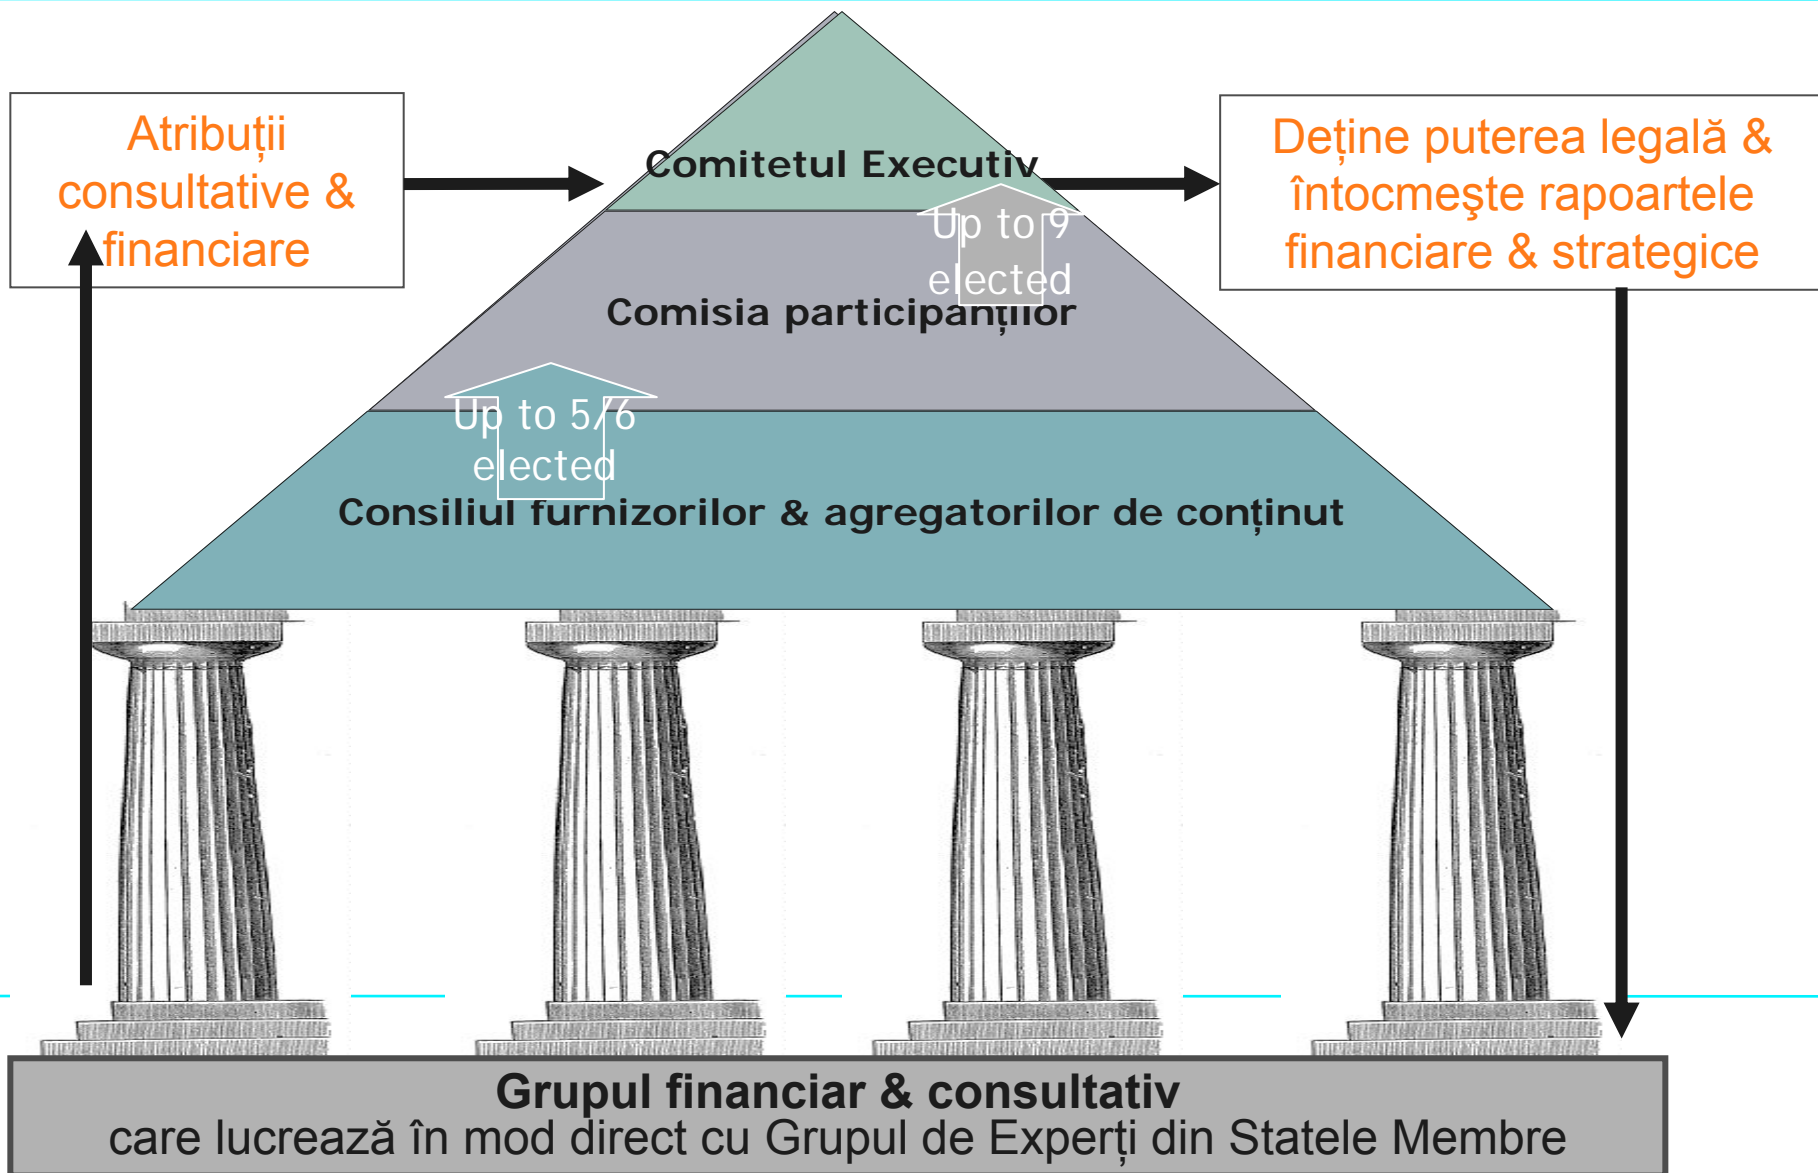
Atribuții consultative & financiare

Comitetul Executiv

Deține puterea legală & întocmeşte rapoartele financiare & strategice

Up to 9 elected

Comisia participanților

Up to 5/6 elected

Consiliul furnizorilor & agregatorilor de conținut

Grupul financiar & consultativ
care lucrează în mod direct cu Grupul de Experți din Statele Membre